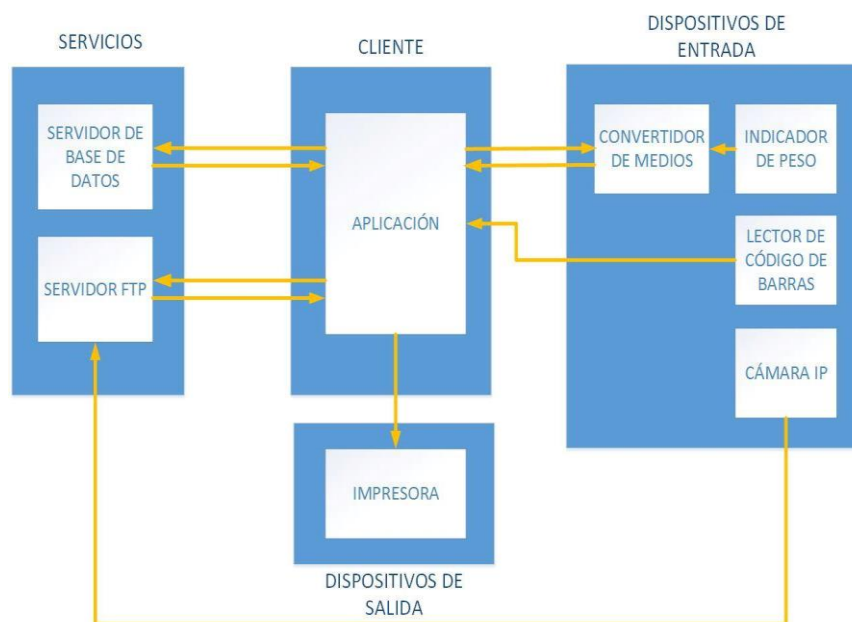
SERVICIOS

SERVIDOR DE BASE DE DATOS

SERVIDOR FTP

CLIENTE

APLICACIÓN

DISPOSITIVOS DE ENTRADA

CONVERTIDOR DE MEDIOS

INDICADOR DE PESO

LECTOR DE CÓDIGO DE BARRAS

CÁMARA IP

IMPRESORA

DISPOSITIVOS DE SALIDA